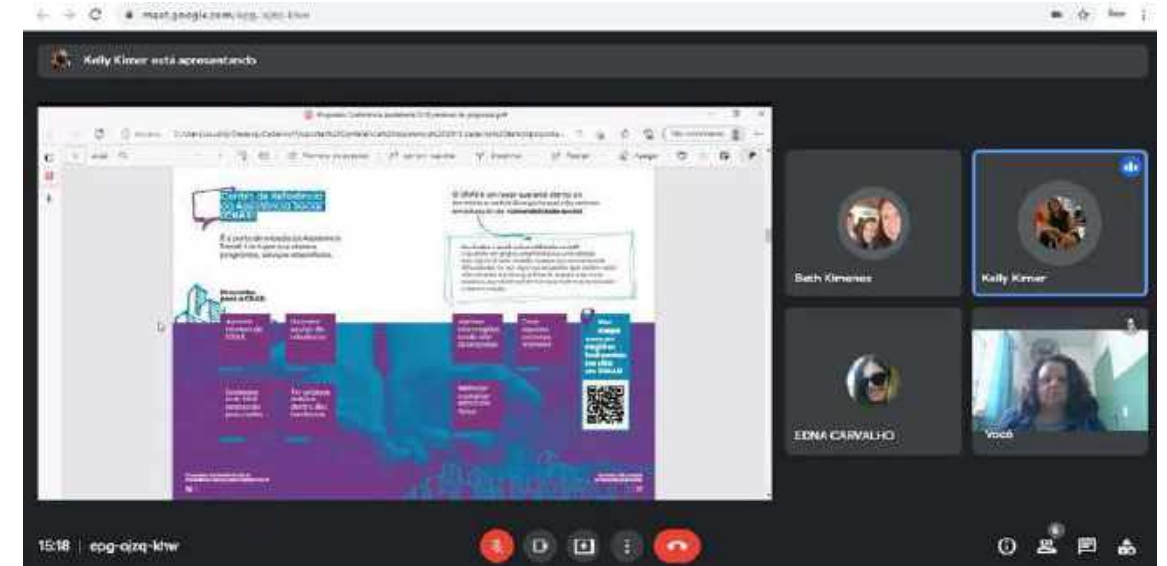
meet.google.com/epg-ojzq-khw

Kelly Kimer está apresentando

Centro de Referência de Assistência Social (CRAS)

É a porta de entrada da Assistência Social. É o lugar que oferece programas, serviços e benefícios.

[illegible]

Beth Ximenes

Kelly Kimer

EDNA CARVALHO

Você

15:18 | epg-ojzq-khw